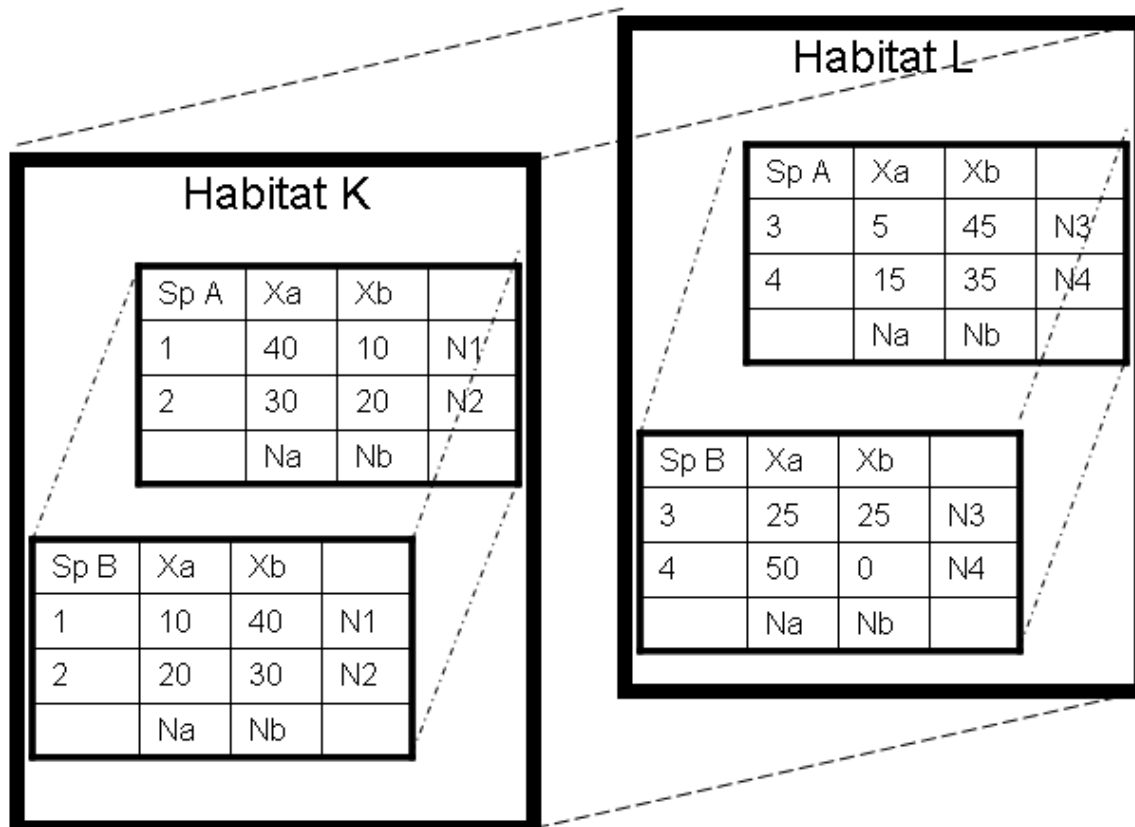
Habitat K

| Sp A | Xa | Xb | |
|---|---|---|---|
| 1 | 40 | 10 | N1 |
| 2 | 30 | 20 | N2 |
| | Na | Nb | |

| Sp B | Xa | Xb | |
|---|---|---|---|
| 1 | 10 | 40 | N1 |
| 2 | 20 | 30 | N2 |
| | Na | Nb | |

Habitat L

| Sp A | Xa | Xb | |
|---|---|---|---|
| 3 | 5 | 45 | N3 |
| 4 | 15 | 35 | N4 |
| | Na | Nb | |

| Sp B | Xa | Xb | |
|---|---|---|---|
| 3 | 25 | 25 | N3 |
| 4 | 50 | 0 | N4 |
| | Na | Nb | |